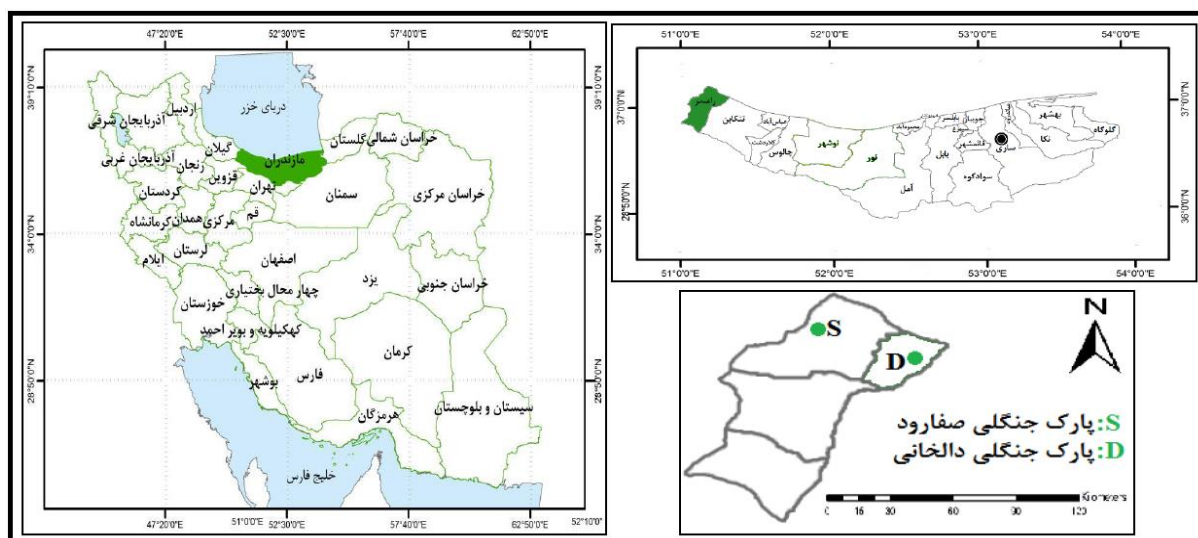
47°20'0"E
52°30'0"E
57°40'0"E
62°50'0"E
39°10'0"N
39°10'0"N
34°0'0"N
34°0'0"N
28°50'0"N
28°50'0"N
دریای خزر
اردبیل
آذربایجان شرقی
گیلان
زنجان
آذربایجان غربی
قزوین
مازندران
گلستان
خراسان شمالی
کردستان
تهران
سمنان
خراسان مرکزی
همدان
کرمانشاه
مرکزی
قم
لرستان
اصفهان
ایلام
چهار محال بختیاری
یزد
خراسان جنوبی
خوزستان
کهکیلویه و بویر احمد
کرمان
بوشهر
فارس
هرمزگان
سیستان و بلوچستان
خلیج فارس
47°20'0"E
51°0'0"E
52°30'0"E
57°40'0"E
62°50'0"E
52°10'0"

51°0'0"E
52°0'0"E
53°0'0"E
54°0'0"E
37°0'0"N
37°0'0"N
36°0'0"N
36°0'0"N
رامسر
تنکابن
عباس‌آباد
کلاردشت
چالوس
نوشهر
نور
محمودآباد
آمل
بابل
بابلسر
جویبار
فریدونکنار
قائمشهر
سوادکوه
ساری
نکا
بهشهر
گلوگاه
51°0'0"E
52°0'0"E
53°0'0"E
54°0'0"E

S
D
N
S: پارک جنگلی صفارود
D: پارک جنگلی دالخانی
0 15 30 60 90 120 Kilometers